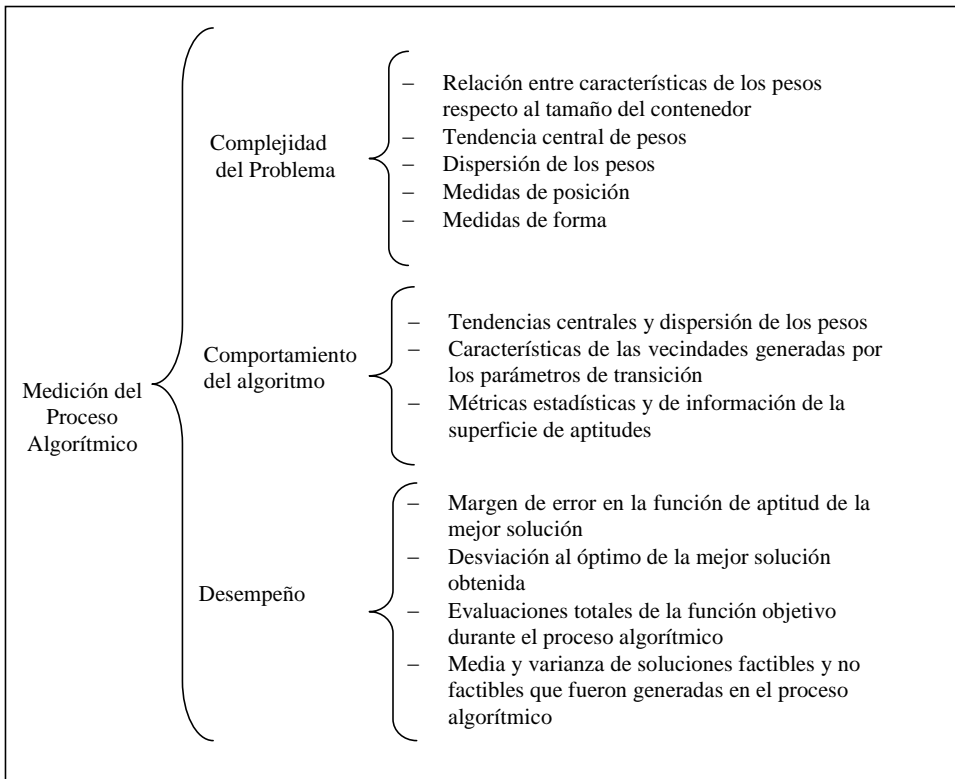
Medición del Proceso Algorítmico

Complejidad del Problema

– Relación entre características de los pesos respecto al tamaño del contenedor
– Tendencia central de pesos
– Dispersión de los pesos
– Medidas de posición
– Medidas de forma

Comportamiento del algoritmo

– Tendencias centrales y dispersión de los pesos
– Características de las vecindades generadas por los parámetros de transición
– Métricas estadísticas y de información de la superficie de aptitudes

Desempeño

– Margen de error en la función de aptitud de la mejor solución
– Desviación al óptimo de la mejor solución obtenida
– Evaluaciones totales de la función objetivo durante el proceso algorítmico
– Media y varianza de soluciones factibles y no factibles que fueron generadas en el proceso algorítmico